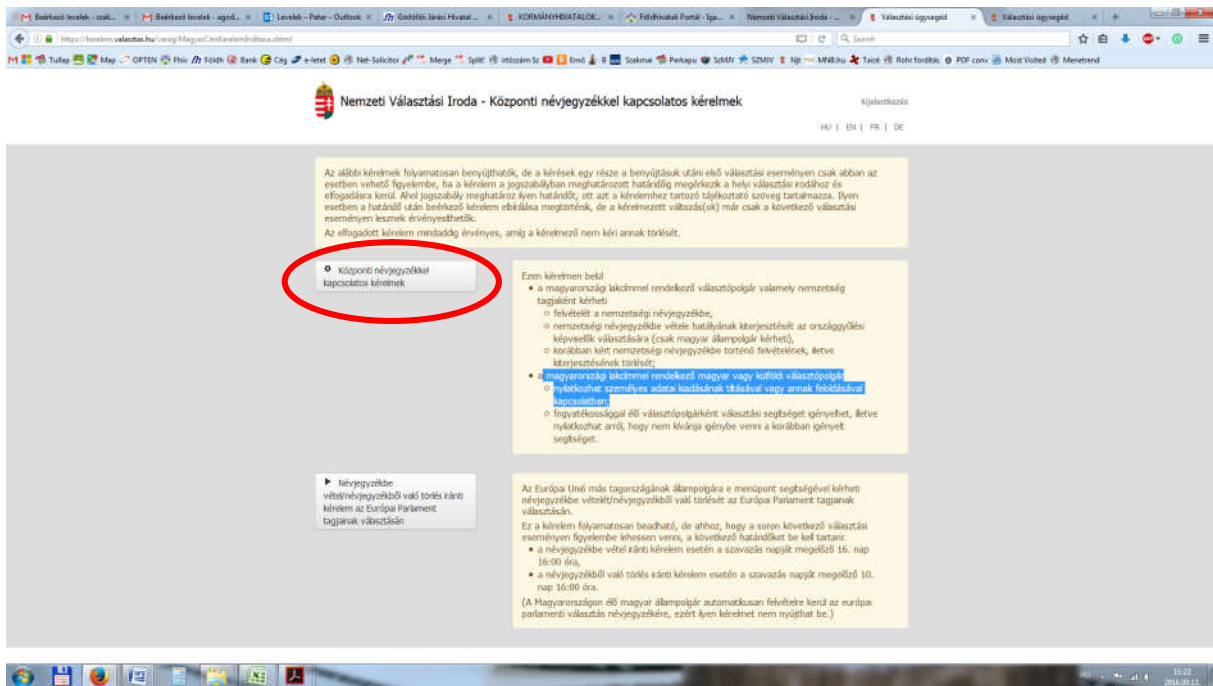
Beérkező levelek - szak... | Beérkező levelek - agod... | Levelek - Peter - Outlook | Gödöllői Járási Hivatal... | KORMÁNYHIVATALOK... | Földhivatali Portál - Iga... | Nemzeti Választási Iroda - ... | Választási ügysegéd | Választási ügysegéd

https://kerelem.valasztas.hu/vareg/MagyarCimKerelemInditasa.xhtml

Search

Tullap | Map | OPTEN | Fhiv | Földh | Bank | Cég | e-letet | Net-Solicitor | Merge | Split | irószám | Emó | Szakmai | Perkapu | SzMIV | SZMIV | Njt | MNB.hu | Taice | Rohr fordítás | PDF conv | Most Visited | Menetrend

Nemzeti Választási Iroda - Központi névjegyzékkel kapcsolatos kérelmek

Kijelentkezés

HU | EN | FR | DE

Az alábbi kérelmek folyamatosan benyújthatók, de a kérések egy része a benyújtásuk utáni első választási eseményen csak abban az esetben vehető figyelembe, ha a kérelem a jogszabályban meghatározott határidőig megérkezik a helyi választási irodához és elfogadásra kerül. Ahol jogszabály meghatároz ilyen határidőt, ott azt a kérelemhez tartozó tájékoztató szöveg tartalmazza. Ilyen esetben a határidő után beérkező kérelem elbírálása megtörténik, de a kérelmezett változás(ok) már csak a következő választási eseményen lesznek érvényesíthetők.

Az elfogadott kérelem mindaddig érvényes, amíg a kérelmező nem kéri annak törlését.

Központi névjegyzékkel kapcsolatos kérelmek

Ezen kérelmen belül
- a magyarországi lakcímmel rendelkező választópolgár valamely nemzetiség tagjaként kérheti
  - felvételét a nemzetiségi névjegyzékbe,
  - nemzetiségi névjegyzékbe vétele hatályának kiterjesztését az országgyűlési képviselők választására (csak magyar állampolgár kérheti),
  - korábban kért nemzetiségi névjegyzékbe történő felvételének, illetve kiterjesztésének törlését;
- a magyarországi lakcímmel rendelkező magyar vagy külföldi választópolgár
  - nyilatkozhat személyes adatai kiadásának tiltásával vagy annak feloldásával kapcsolatban;
  - fogyatékossággal élő választópolgárként választási segítséget igényelhet, illetve nyilatkozhat arról, hogy nem kívánja igénybe venni a korábban igényelt segítséget.

Névjegyzékbe vétel/névjegyzékből való törlés iránti kérelem az Európai Parlament tagjainak választásán

Az Európai Unió más tagországának állampolgára e menüpont segítségével kérheti névjegyzékbe vételét/névjegyzékből való törlését az Európai Parlament tagjainak választásán.

Ez a kérelem folyamatosan beadható, de ahhoz, hogy a soron következő választási eseményen figyelembe lehessen venni, a következő határidőket be kell tartani:
- a névjegyzékbe vétel iránti kérelem esetén a szavazás napját megelőző 16. nap 16:00 óra,
- a névjegyzékből való törlés iránti kérelem esetén a szavazás napját megelőző 10. nap 16:00 óra.

(A Magyarországon élő magyar állampolgár automatikusan felvételre kerül az európai parlamenti választás névjegyzékére, ezért ilyen kérelmet nem nyújthat be.)

11:22
2016.09.13.